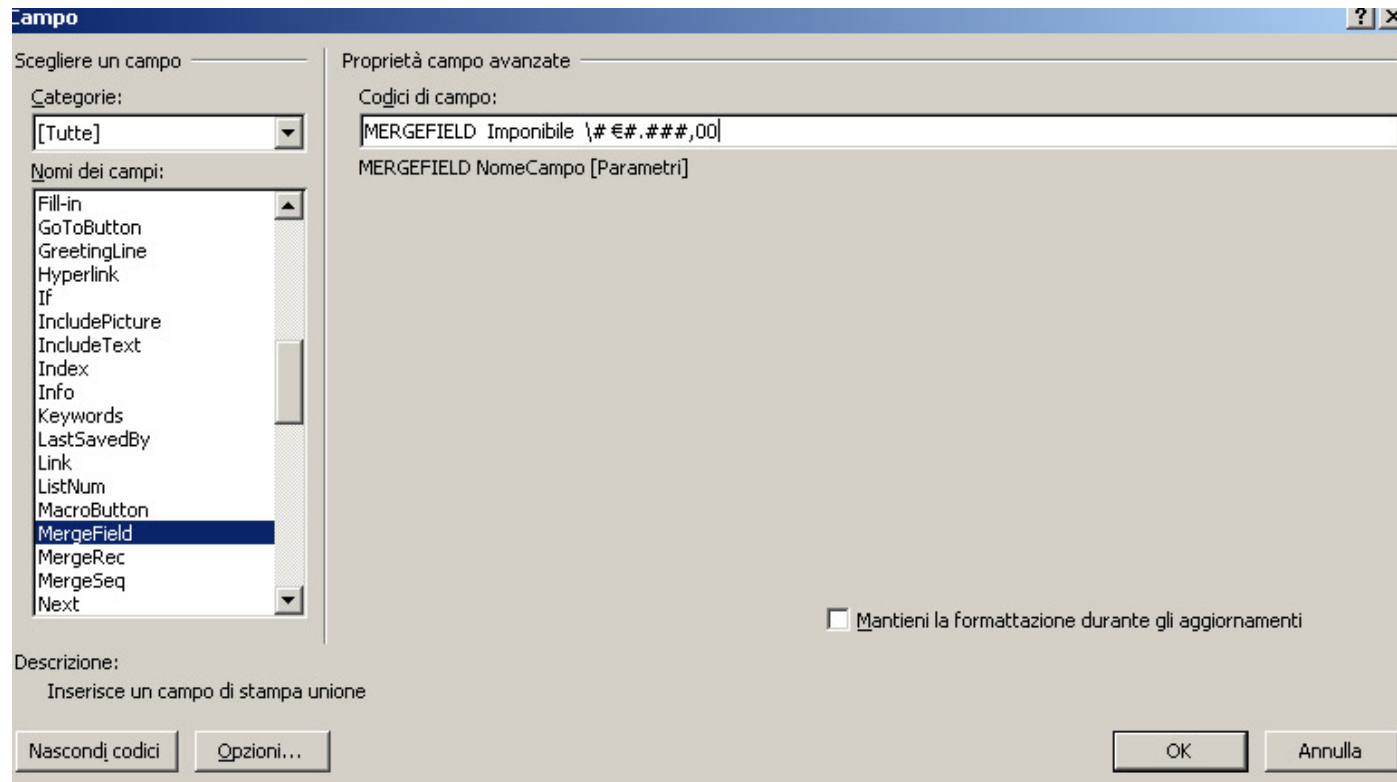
Campo

? ×

Scegliere un campo

Categorie:

[Tutte]

Nomi dei campi:

Fill-in
GoToButton
GreetingLine
Hyperlink
If
IncludePicture
IncludeText
Index
Info
Keywords
LastSavedBy
Link
ListNum
MacroButton
MergeField
MergeRec
MergeSeq
Next

Proprietà campo avanzate

Codici di campo:

MERGEFIELD Imponibile \# €#.###,00

MERGEFIELD NomeCampo [Parametri]

Mantieni la formattazione durante gli aggiornamenti

Descrizione:

Inserisce un campo di stampa unione

Nascondi codici

Opzioni...

OK

Annulla